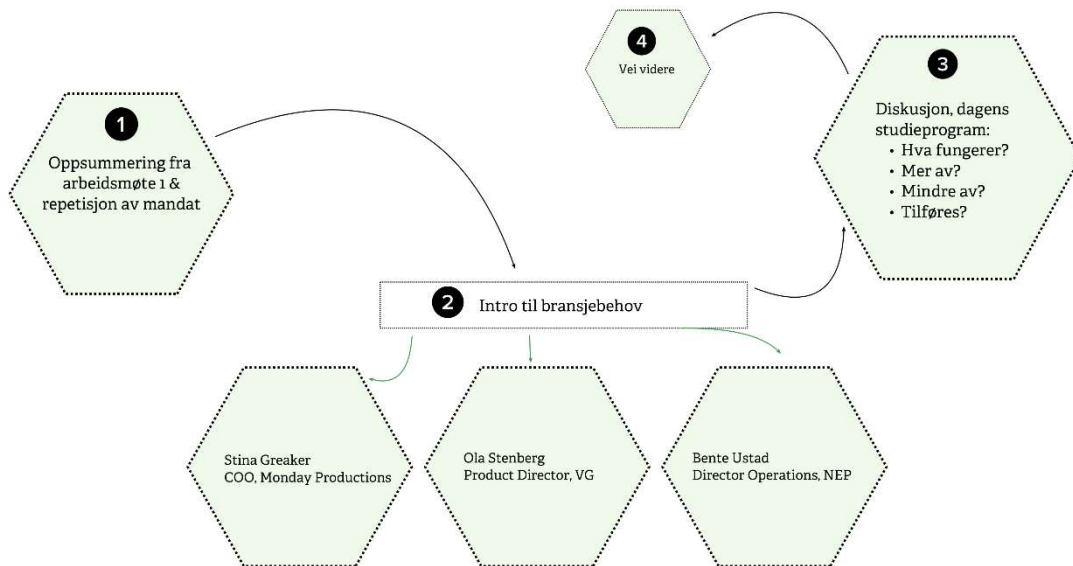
1
Oppsummering fra arbeidsmøte 1 & repetisjon av mandat

2
Intro til bransjebehov

Stina Greaker
COO, Monday Productions

Ola Stenberg
Product Director, VG

Bente Ustad
Director Operations, NEP

3
Diskusjon, dagens studieprogram:
• Hva fungerer?
• Mer av?
• Mindre av?
• Tilføres?

4
Vei videre